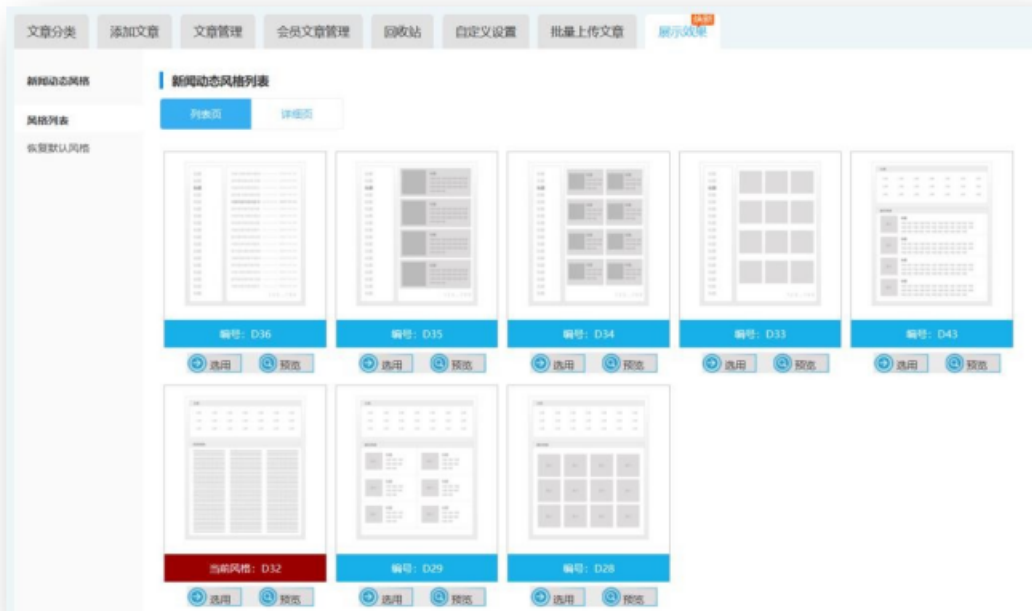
文章分类 添加文章 文章管理 会员文章管理 回收站 自定义设置 批量上传文章 展示效果 快捷

新闻动态风格
风格列表
恢复默认风格

新闻动态风格列表

列表页 详细页

编号：D36
选用 预览

编号：D35
选用 预览

编号：D34
选用 预览

编号：D33
选用 预览

编号：D43
选用 预览

当前风格：D32
选用 预览

编号：D29
选用 预览

编号：D28
选用 预览